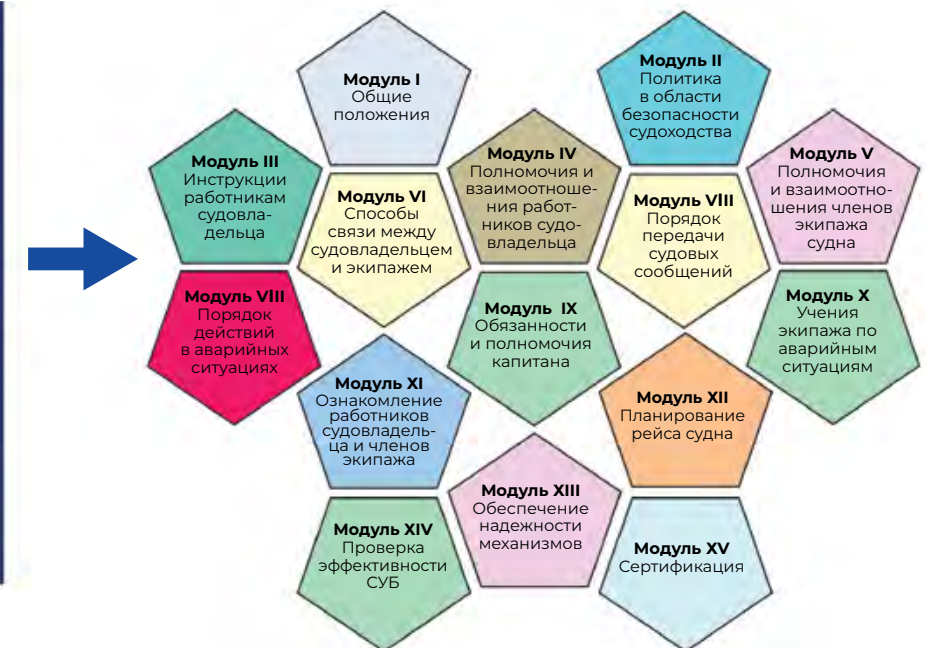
Модуль I
Общие положения

Модуль II
Политика в области безопасности судоходства

Модуль III
Инструкции работникам судовладельца

Модуль IV
Полномочия и взаимоотношения работников судовладельца

Модуль V
Полномочия и взаимоотношения членов экипажа судна

Модуль VI
Способы связи между судовладельцем и экипажем

Модуль VIII
Порядок передачи судовых сообщений

Модуль VIII
Порядок действий в аварийных ситуациях

Модуль IX
Обязанности и полномочия капитана

Модуль X
Учения экипажа по аварийным ситуациям

Модуль XI
Ознакомление работников судовладельца и членов экипажа

Модуль XII
Планирование рейса судна

Модуль XIII
Обеспечение надежности механизмов

Модуль XIV
Проверка эффективности СУБ

Модуль XV
Сертификация